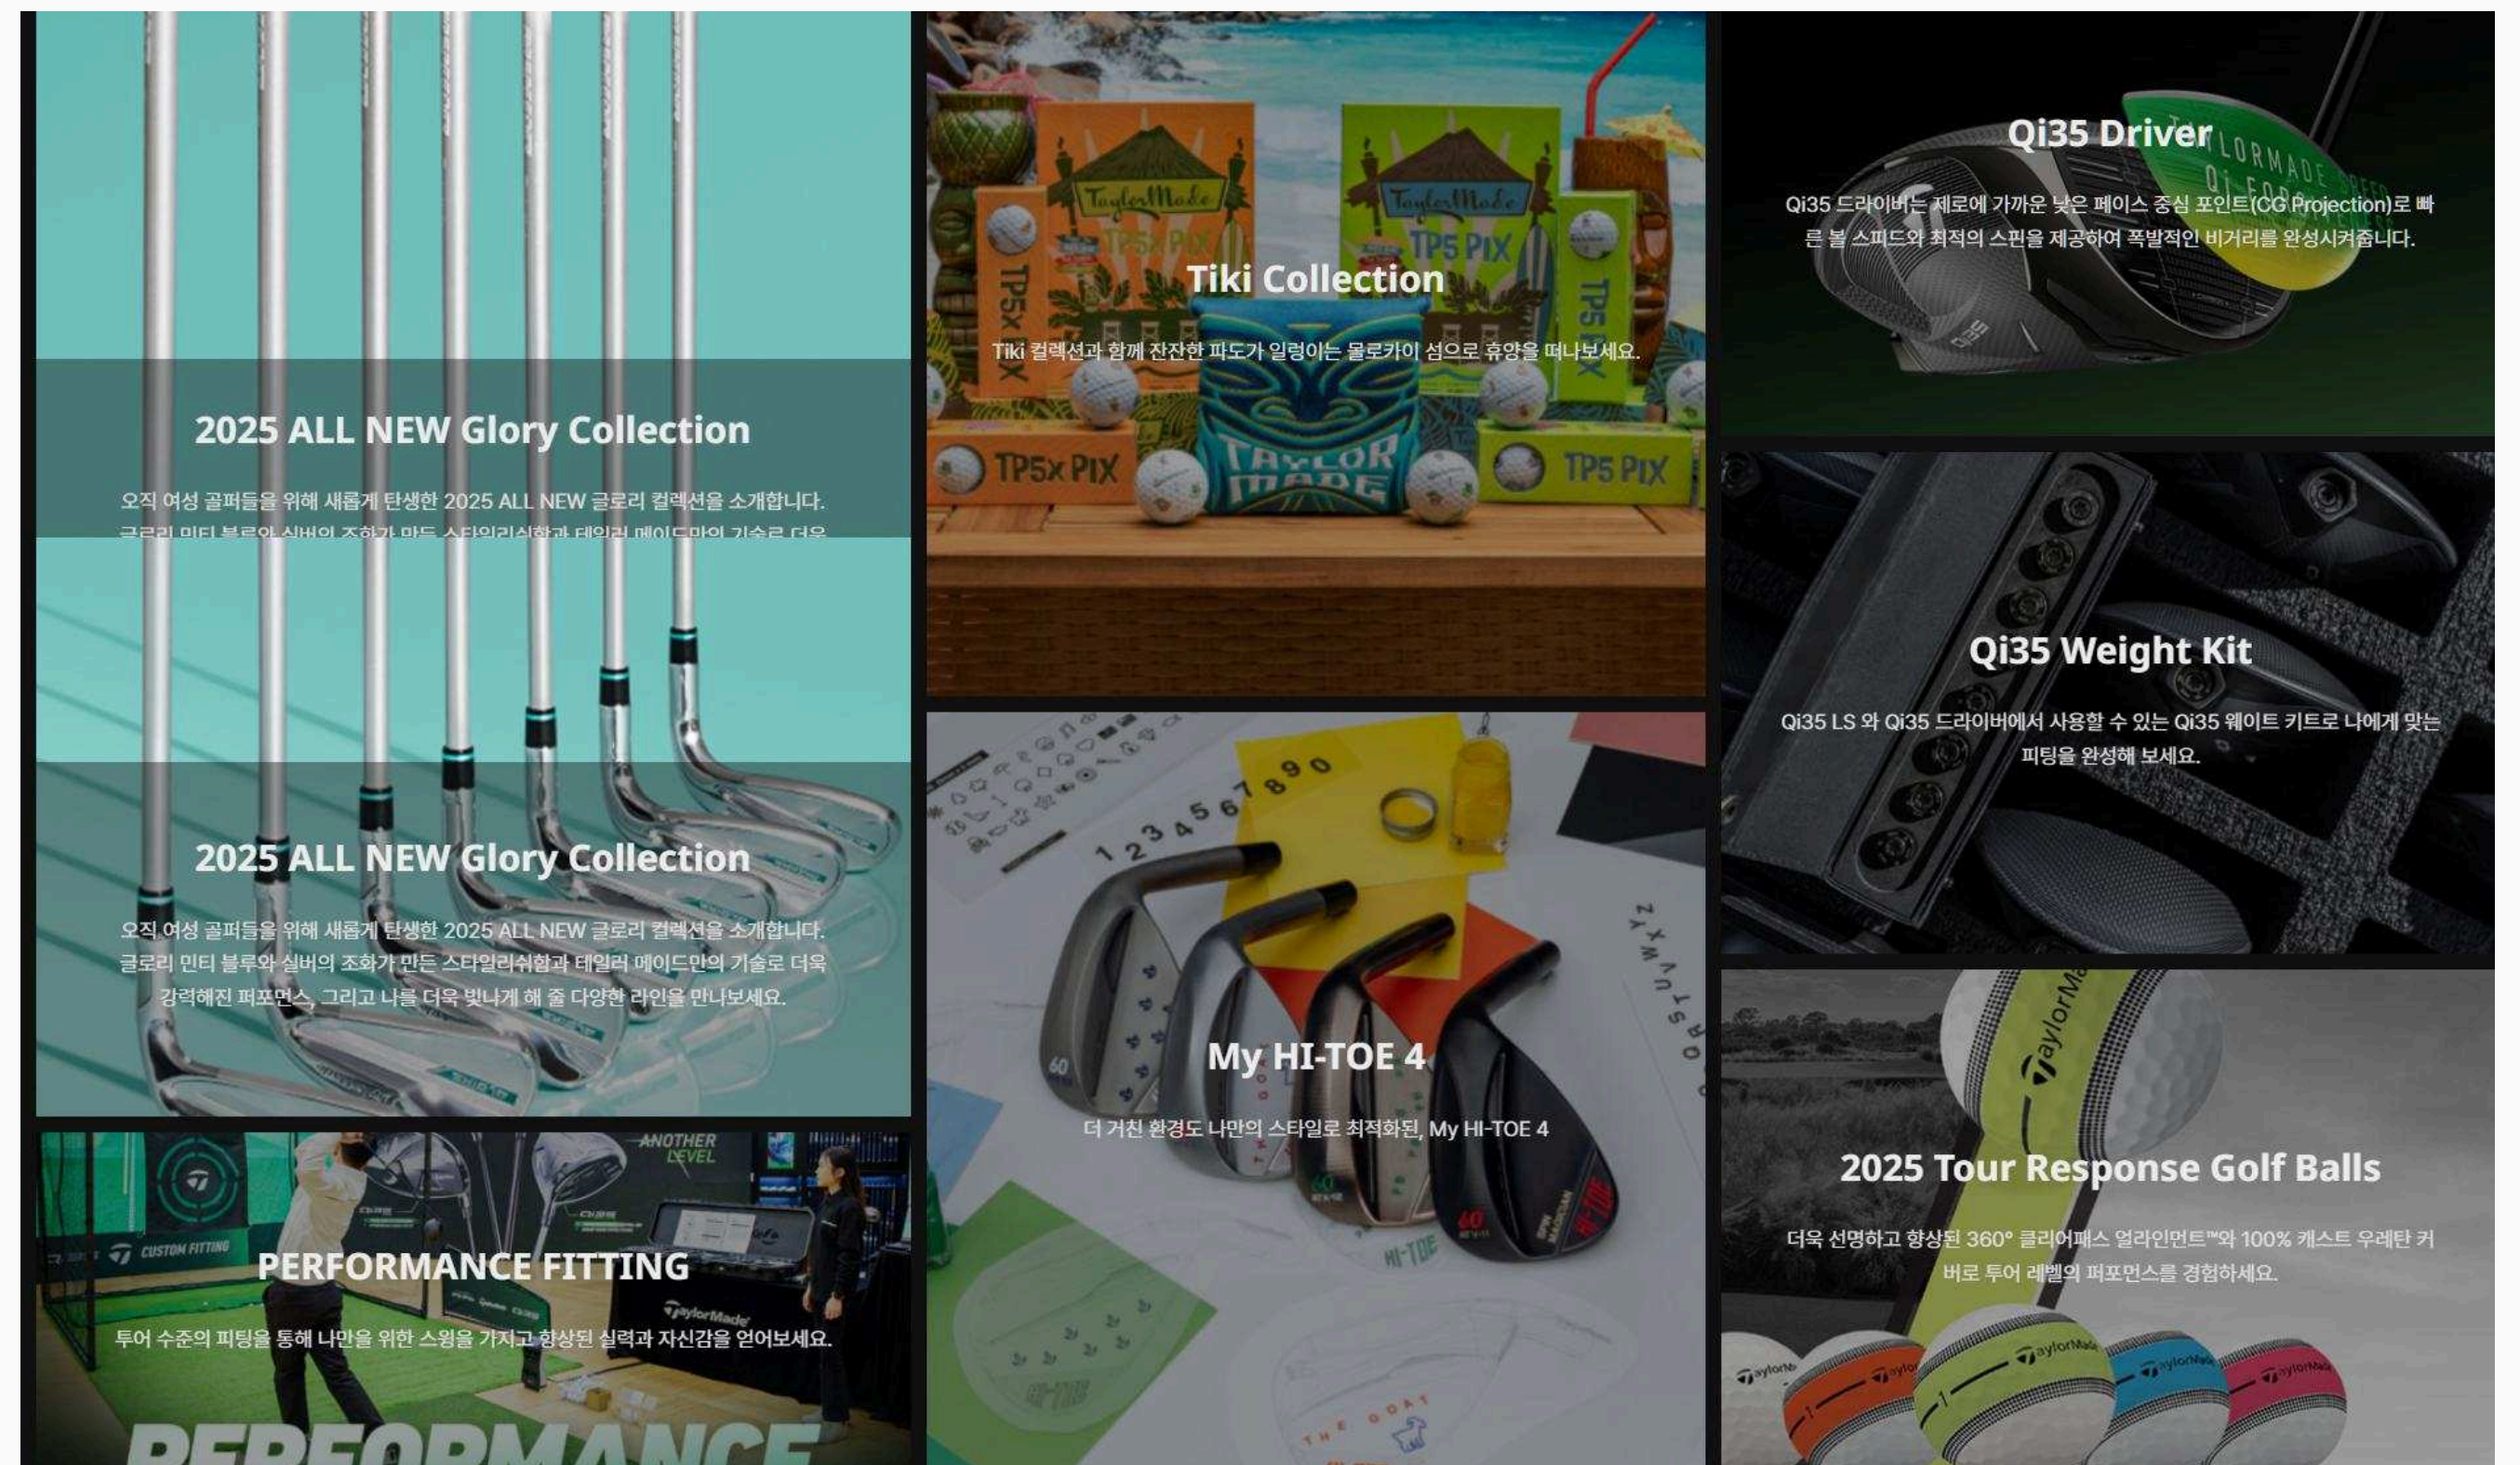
2025 ALL NEW Glory Collection

오직 여성 골퍼들을 위해 새롭게 탄생한 2025 ALL NEW 글로리 컬렉션을 소개합니다. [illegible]

2025 ALL NEW Glory Collection

오직 여성 골퍼들을 위해 새롭게 탄생한 2025 ALL NEW 글로리 컬렉션을 소개합니다. 글로리 민티 블루와 실버의 조화가 만든 스타일리쉬함과 테일러 메이드만의 기술로 더욱 강력해진 퍼포먼스, 그리고 나를 더욱 빛나게 해 줄 다양한 라인을 만나보세요.

ANOTHER LEVEL

CUSTOM FITTING

PERFORMANCE FITTING

투어 수준의 피팅을 통해 나만을 위한 스윙을 가지고 향상된 실력과 자신감을 얻어보세요.

PERFORMANCE

TaylorMade

TP5x PIX

TP5 PIX

TAYLOR MADE

Tiki Collection

Tiki 컬렉션과 함께 잔잔한 파도가 일렁이는 몰로카이 섬으로 휴양을 떠나보세요.

1 2 3 4 5 6 7 8 9 0

My HI-TOE 4

더 거친 환경도 나만의 스타일로 최적화된, My HI-TOE 4

HI-TOE

THE GOAT

Qi35 Driver

Qi35 드라이버는 제로에 가까운 낮은 페이스 중심 포인트(CG Projection)로 빠른 볼 스피드와 최적의 스핀을 제공하여 폭발적인 비거리를 완성시켜줍니다.

Qi35 Weight Kit

Qi35 LS 와 Qi35 드라이버에서 사용할 수 있는 Qi35 웨이트 키트로 나에게 맞는 피팅을 완성해 보세요.

2025 Tour Response Golf Balls

더욱 선명하고 향상된 360° 클리어패스 얼라인먼트™와 100% 캐스트 우레탄 커버로 투어 레벨의 퍼포먼스를 경험하세요.

TaylorMade